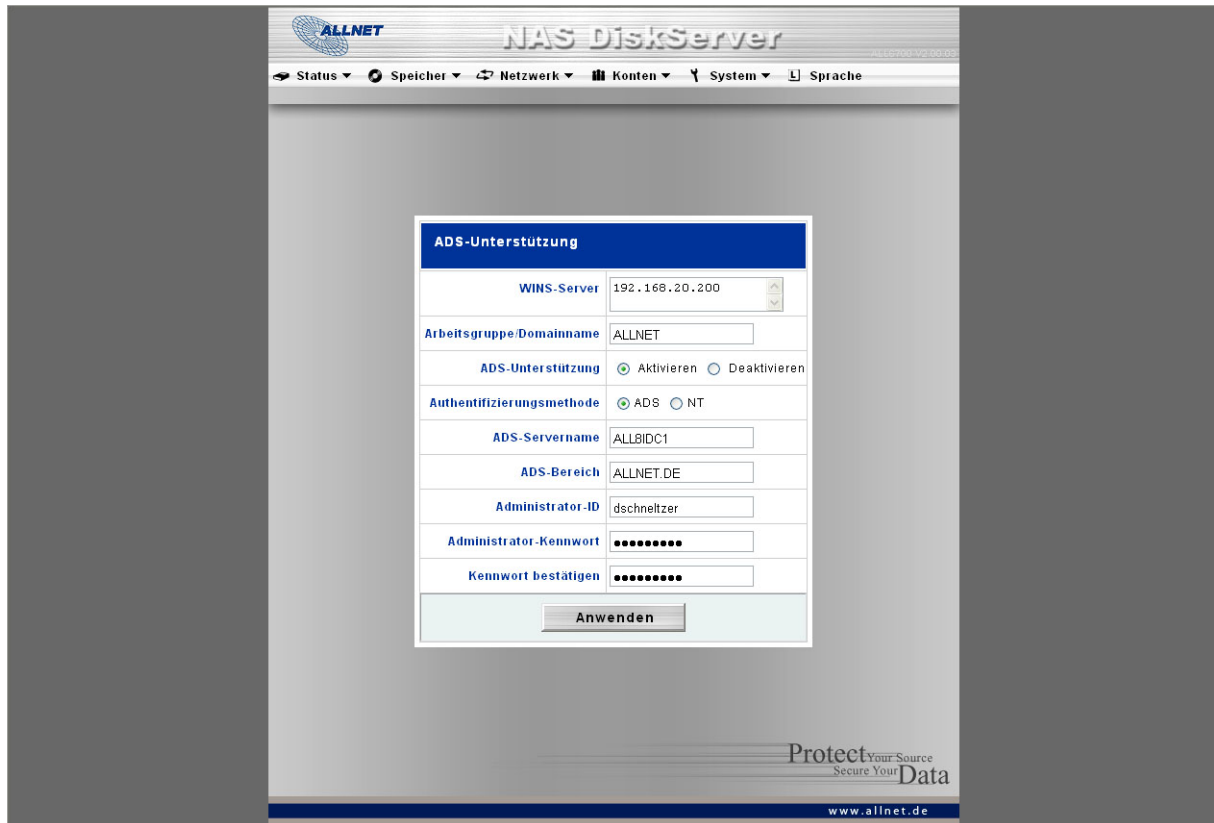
ALLNET

NAS DiskServer

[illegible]

Status ▾ Speicher ▾ Netzwerk ▾ Konten ▾ System ▾ Sprache

ADS-Unterstützung

| | |
|---|---|
| WINS-Server | 192.168.20.200 |
| Arbeitsgruppe/Domainname | ALLNET |
| ADS-Unterstützung | Aktivieren Deaktivieren |
| Authentifizierungsmethode | ADS NT |
| ADS-Servername | ALL8IDC1 |
| ADS-Bereich | ALLNET.DE |
| Administrator-ID | dschneltzer |
| Administrator-Kennwort | ••••••••• |
| Kennwort bestätigen | ••••••••• |

Anwenden

Protect Your Source
Secure Your Data

www.allnet.de